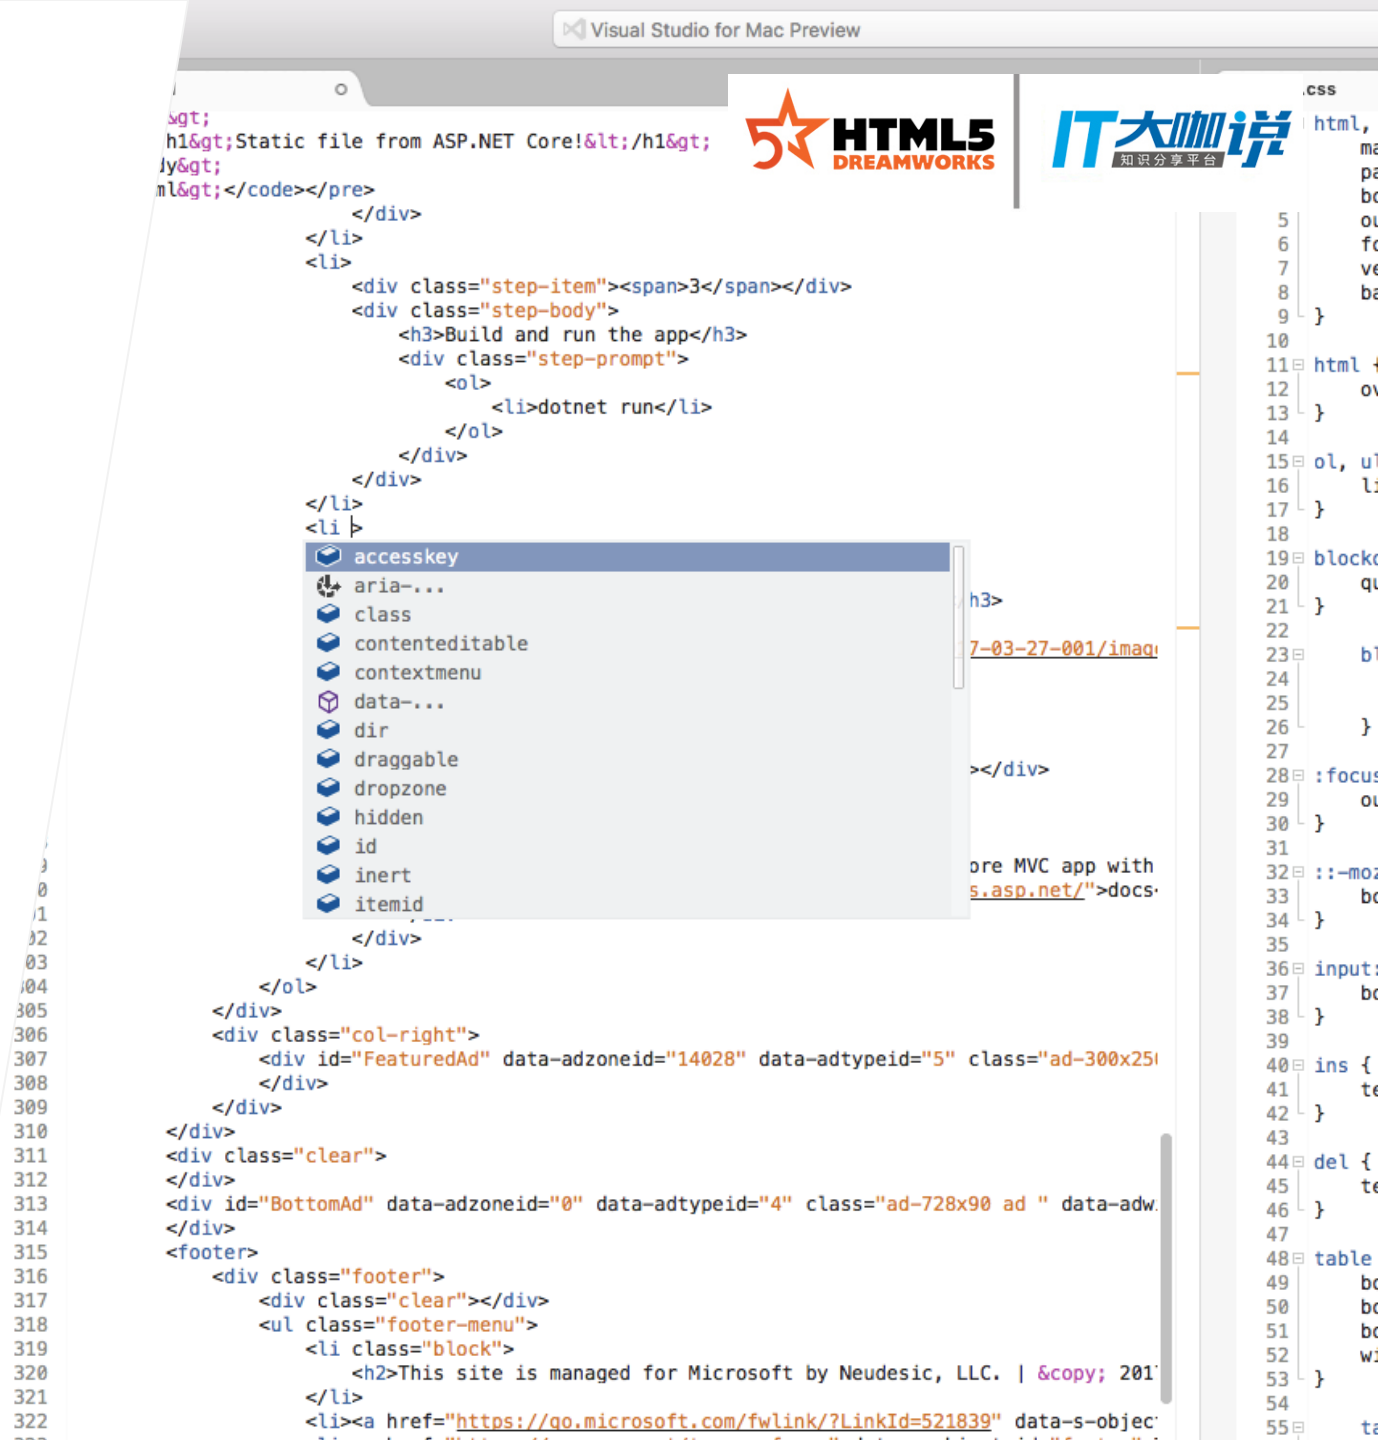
Visual Studio for Mac Preview

.css

HTML5 DREAMWORKS

IT大咖说 知识分享平台

&gt;
h1&gt;Static file from ASP.NET Core!&lt;/h1&gt;
dy&gt;
ml&gt;</code></pre>
</div>
</li>
<li>
<div class="step-item"><span>3</span></div>
<div class="step-body">
<h3>Build and run the app</h3>
<div class="step-prompt">
<ol>
<li>dotnet run</li>
</ol>
</div>
</div>
</li>
<li >

accesskey
aria-...
class
contenteditable
contextmenu
data-...
dir
draggable
dropzone
hidden
id
inert
itemid

h3>
7-03-27-001/imag
></div>
ore MVC app with
s.asp.net/">docs

</div>
</li>
</ol>
</div>
<div class="col-right">
<div id="FeaturedAd" data-adzoneid="14028" data-adtypeid="5" class="ad-300x25
</div>
</div>
</div>
<div class="clear">
</div>
<div id="BottomAd" data-adzoneid="0" data-adtypeid="4" class="ad-728x90 ad " data-adw
</div>
<footer>
<div class="footer">
<div class="clear"></div>
<ul class="footer-menu">
<li class="block">
<h2>This site is managed for Microsoft by Neudesic, LLC. | &copy; 201
</li>
<li><a href="https://go.microsoft.com/fwlink/?LinkId=521839" data-s-objec

9
0
1
2
3
4
305
306
307
308
309
310
311
312
313
314
315
316
317
318
319
320
321
322

html,
ma
pa
bo
ou
fo
ve
ba
}

html {
ov
}

ol, ul
li
}

block
qu
}

bl

}

:focus
ou
}

::-moz
bo
}

input
bo
}

ins {
te
}

del {
te
}

table
bo
bo
bo
wi
}

ta

5 6 7 8 9 10 11 12 13 14 15 16 17 18 19 20 21 22 23 24 25 26 27 28 29 30 31 32 33 34 35 36 37 38 39 40 41 42 43 44 45 46 47 48 49 50 51 52 53 54 55